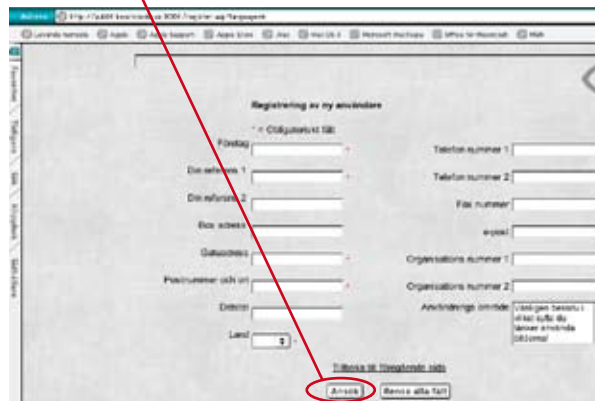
Address http://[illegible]:8080/register.asp?language=se

Levande tematik  Apple  Apple Support  Apple Store  .Mac  Mac OS X  Microsoft MacTopia  Office för Macintosh  MSN

Favoriter  Historik  Sök  Klippbok  Sidhållare

Registrering av ny användare

* = Obligatoriskt fält

Företag *

Din referens 1 *

Din referens 2

Box adress

Gatuadress *

Postnummer och ort *

Distrikt

Land *

Telefon nummer 1

Telefon nummer 2

Fax nummer

e-post

Organisations nummer 1

Organisations nummer 2

Användnings område: Vänligen beskriv i vilket syfte ni önskar använda bilderna!

Tillbaka till föregående sida

Ansök  Rensa alla fält